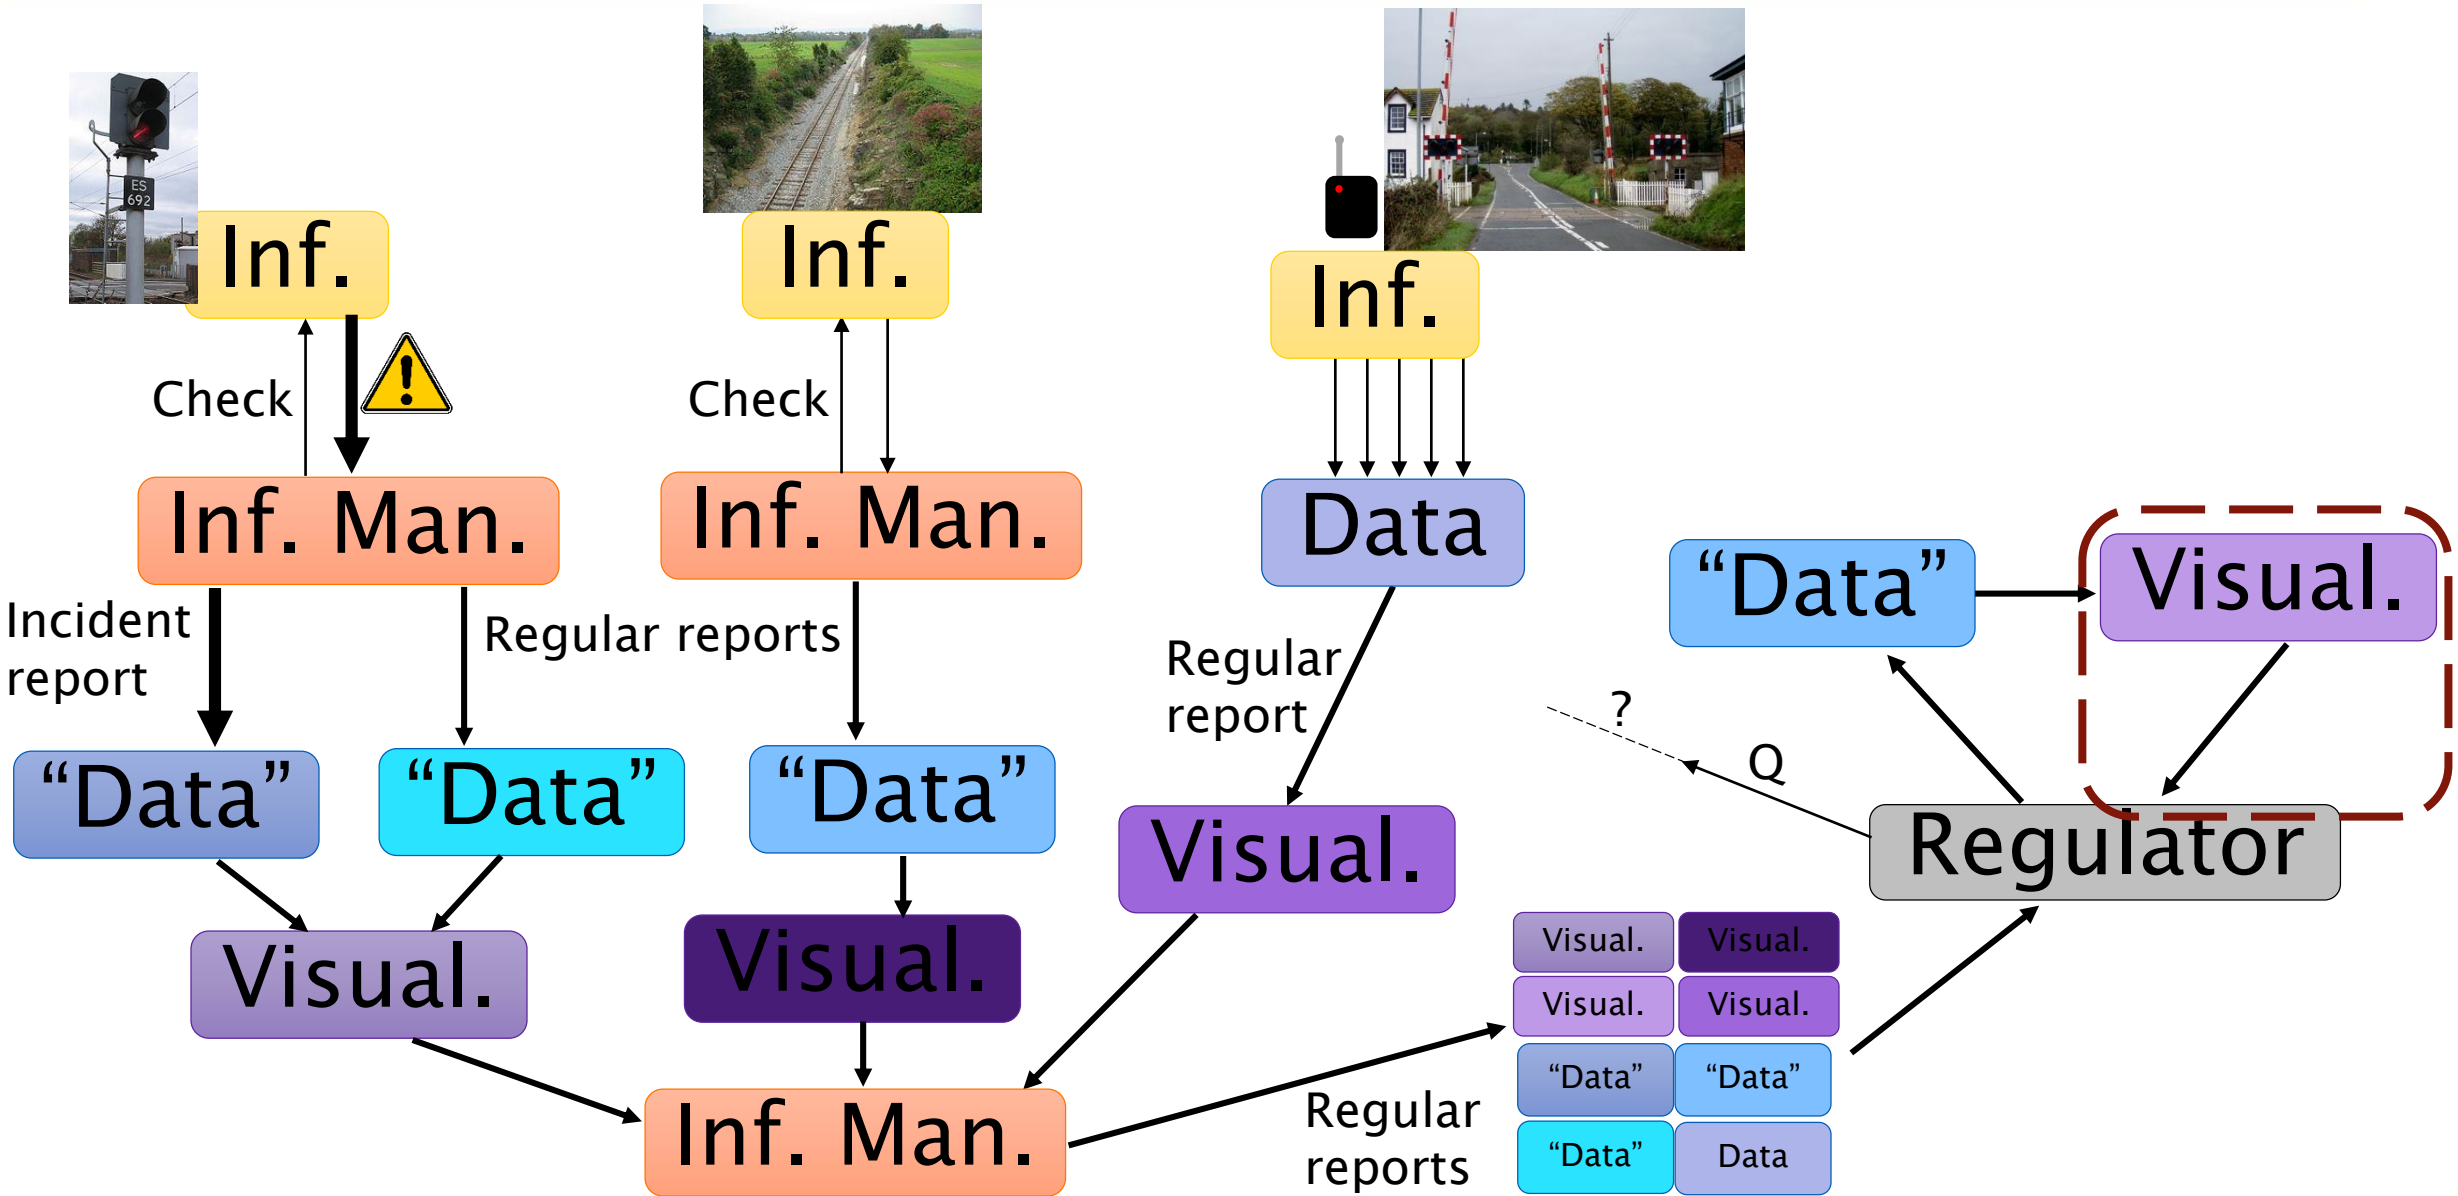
ES 692

Inf.

Inf.

Inf.

Check

Check

Inf. Man.

Inf. Man.

Data

"Data"

Visual.

Incident report

Regular reports

Regular report

?

Q

"Data"

"Data"

"Data"

Visual.

Regulator

Visual.

Visual.

Visual.

Visual.

Visual.

Visual.

Visual.

"Data"

"Data"

"Data"

Data

Inf. Man.

Regular reports